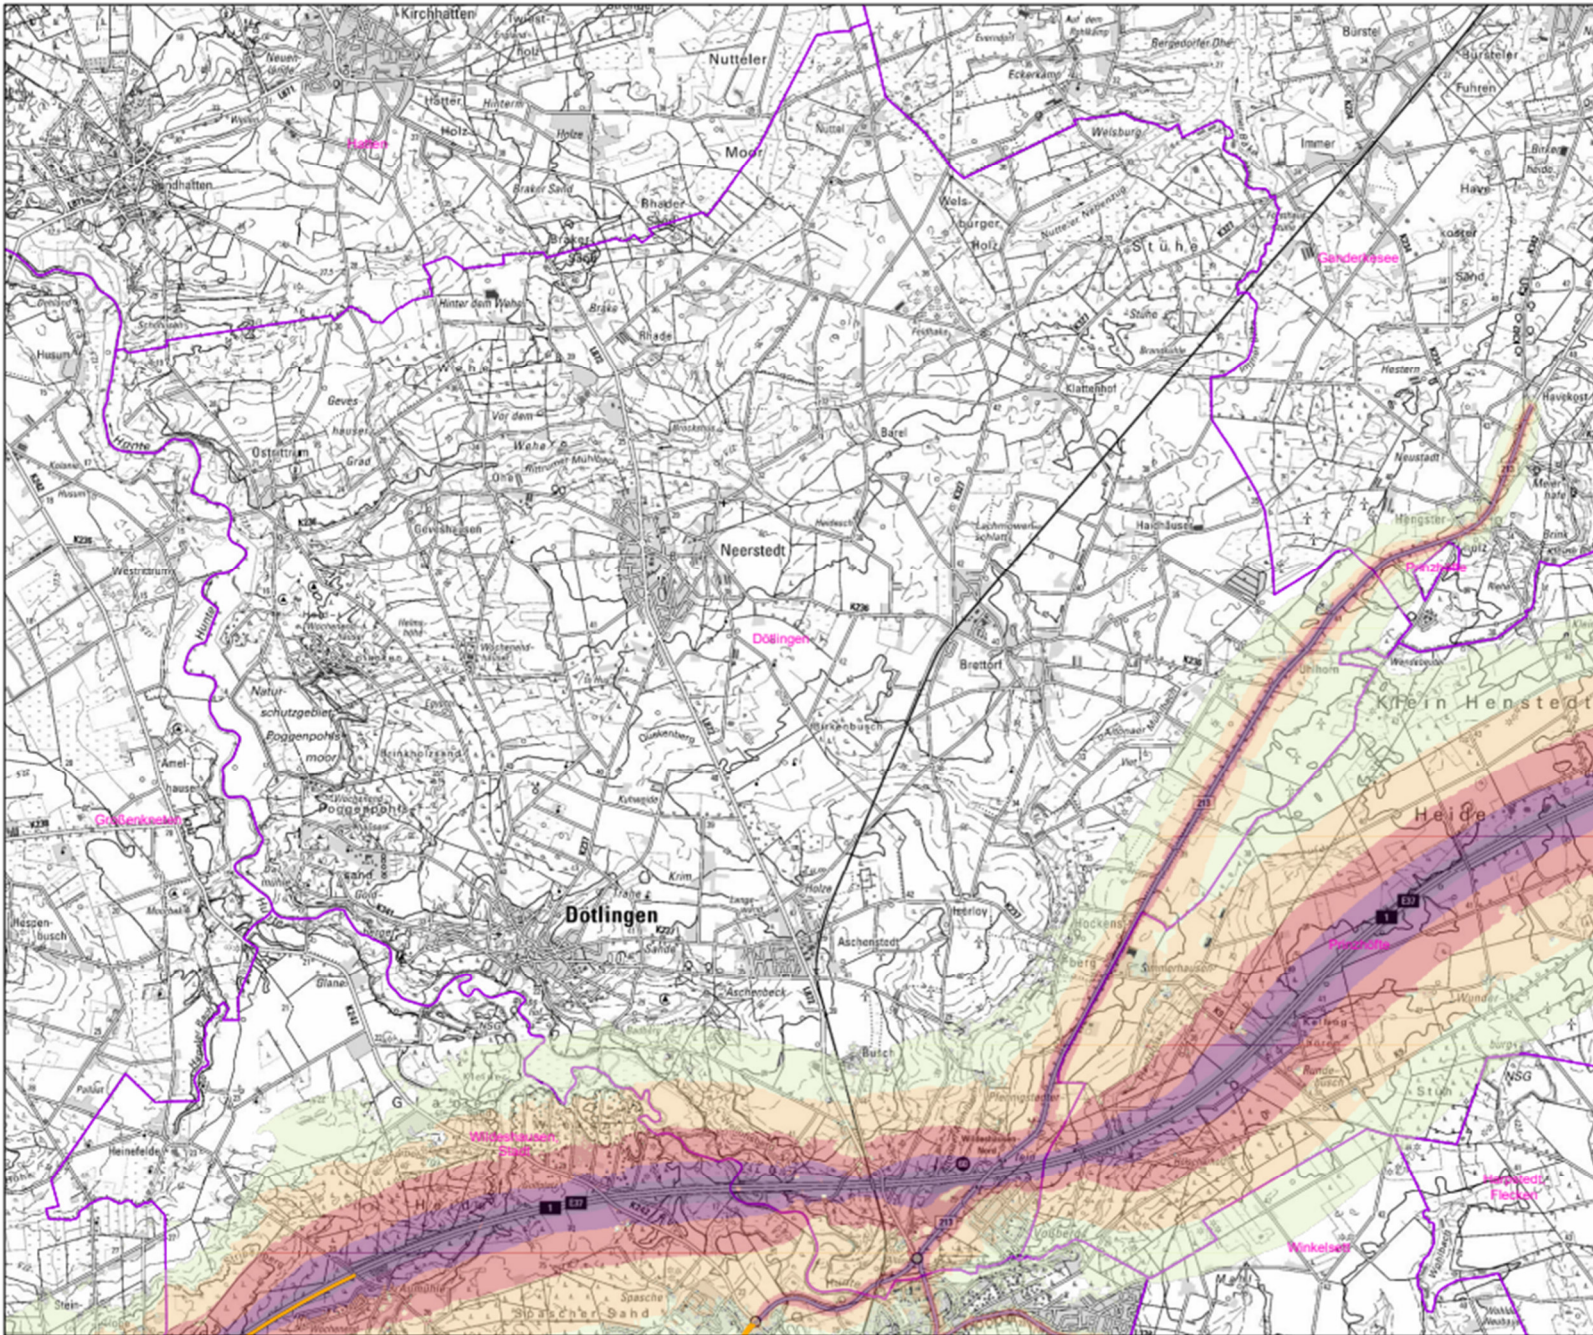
Kirchhatten

Nutteler

Hatten

Sandhatten

Moor

Bhader

Welsburg

Welsburger Holz

Stühe

Immer

Bürstel

Bürsteler Fuhren

Ganderkesee

Husum

Hunte

Ostrittrum

Westrittrum

Neerstedt

Dötlingen

Brettorf

Klattenhof

Barel

Neustadt

Hengsterholz

Prinzhöfte

Klein Henstedt

Heide

Naturschutzgebiet Poggenpohlsmoor

Poggenpohl

Amelhausen

Großenkneten

Hespenbusch

Heinefelde

Dötlingen

Aschenstedt

Aschenbeck

Butch

Wildeshausen Stadt

Prinzhöfte

Harpstedt Flecken

Winkelsett

Spascher Sand

Rundebusch

NSG

Moor

Holze

Gevershausen

Stein

E37

1

213

K236

K241

K242

L872

K237